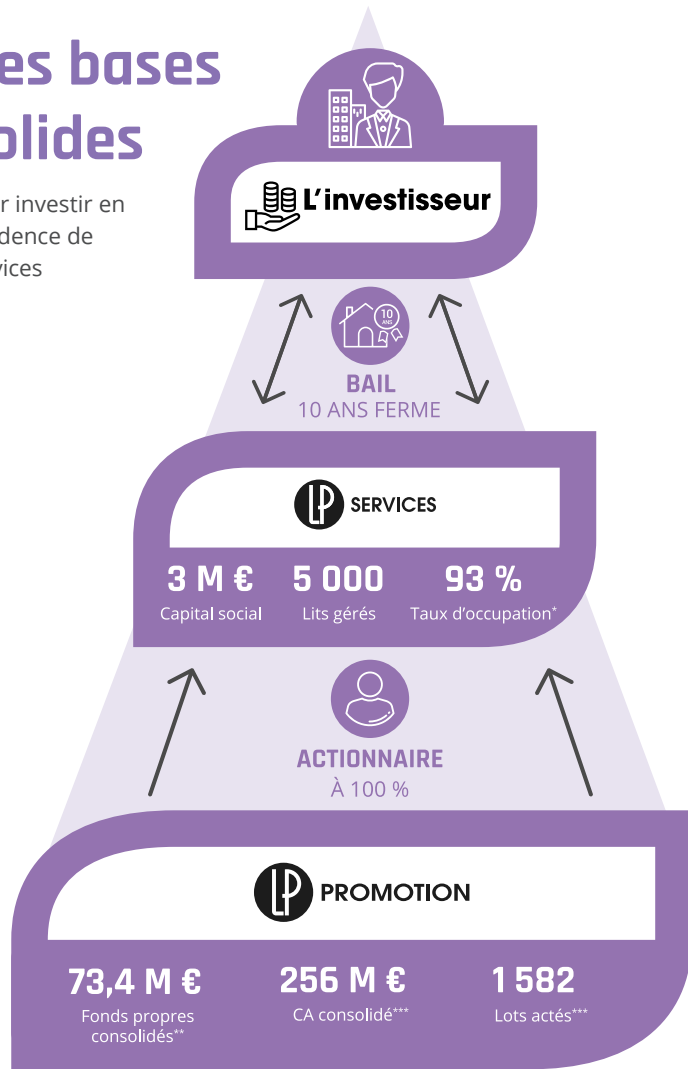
es bases
olides

r investir en
dence de
vices

L'investisseur

10 ANS

BAIL
10 ANS FERME

LP SERVICES

3 M € Capital social
5 000 Lits gérés
93 % Taux d'occupation*

ACTIONNAIRE
À 100 %

LP PROMOTION

73,4 M € Fonds propres consolidés**
256 M € CA consolidé***
1 582 Lots actés***